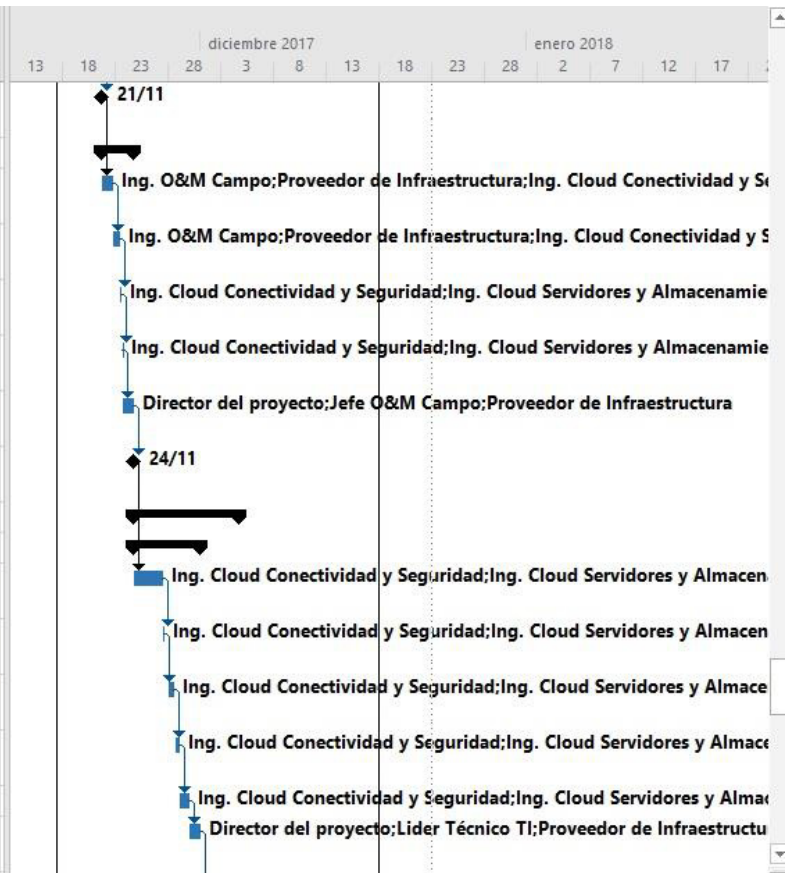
diciembre 2017 | enero 2018

13 | 18 | 23 | 28 | 3 | 8 | 13 | 18 | 23 | 28 | 2 | 7 | 12 | 17

21/11

Ing. O&M Campo;Proveedor de Infraestructura;Ing. Cloud Conectividad y S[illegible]

Ing. O&M Campo;Proveedor de Infraestructura;Ing. Cloud Conectividad y S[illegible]

Ing. Cloud Conectividad y Seguridad;Ing. Cloud Servidores y Almacenamie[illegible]

Ing. Cloud Conectividad y Seguridad;Ing. Cloud Servidores y Almacenamie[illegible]

Director del proyecto;Jefe O&M Campo;Proveedor de Infraestructura

24/11

Ing. Cloud Conectividad y Seguridad;Ing. Cloud Servidores y Almacen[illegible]

Ing. Cloud Conectividad y Seguridad;Ing. Cloud Servidores y Almacen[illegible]

Ing. Cloud Conectividad y Seguridad;Ing. Cloud Servidores y Almace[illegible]

Ing. Cloud Conectividad y Seguridad;Ing. Cloud Servidores y Almace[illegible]

Ing. Cloud Conectividad y Seguridad;Ing. Cloud Servidores y Almac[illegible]

Director del proyecto;Lider Técnico TI;Proveedor de Infraestructu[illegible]